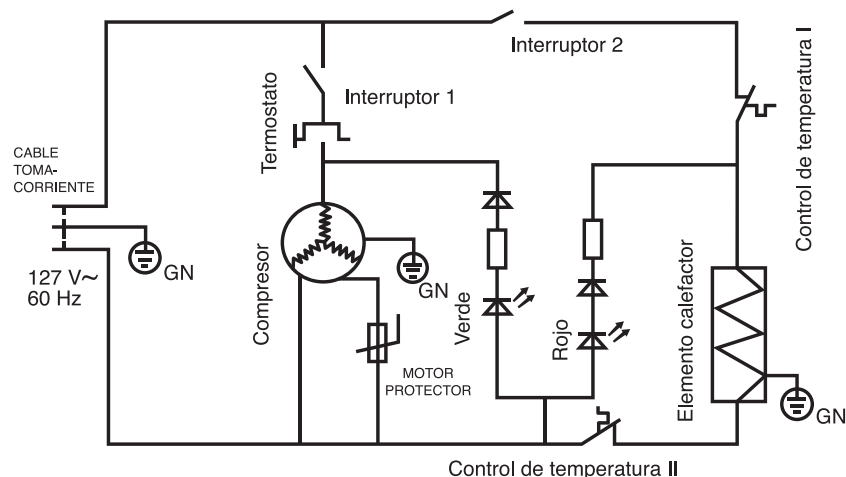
Interruptor 2

Termostato

Interruptor 1

Control de temperatura I

CABLE TOMA-CORRIENTE

127 V~
60 Hz

GN

Compresor

GN

MOTOR PROTECTOR

Verde

Rojo

Elemento calefactor

GN

Control de temperatura II